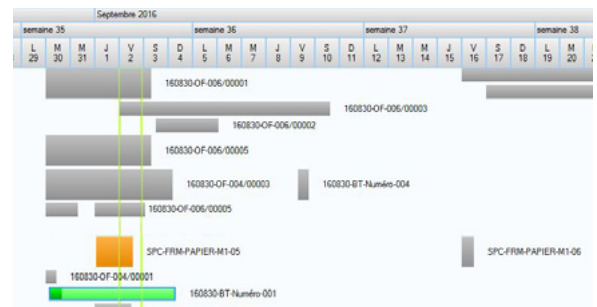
Septembre 2016

semaine 35 | semaine 36 | semaine 37 | semaine 38

| L 29 | M 30 | M 31 | J 1 | V 2 | S 3 | D 4 | L 5 | M 6 | M 7 | J 8 | V 9 | S 10 | D 11 | L 12 | M 13 | M 14 | J 15 | V 16 | S 17 | D 18 | L 19 | M 20 |
|---|---|---|---|---|---|---|---|---|---|---|---|---|---|---|---|---|---|---|---|---|---|---|

160830-OF-006/00001

160830-OF-006/00003

160830-OF-006/00002

160830-OF-006/00005

160830-OF-004/00003

160830-BT-Numéro-004

160830-OF-006/00005

SPC-FRM-PAPIER-M1-05

SPC-FRM-PAPIER-M1-06

160830-OF-004/00001

160830-BT-Numéro-001